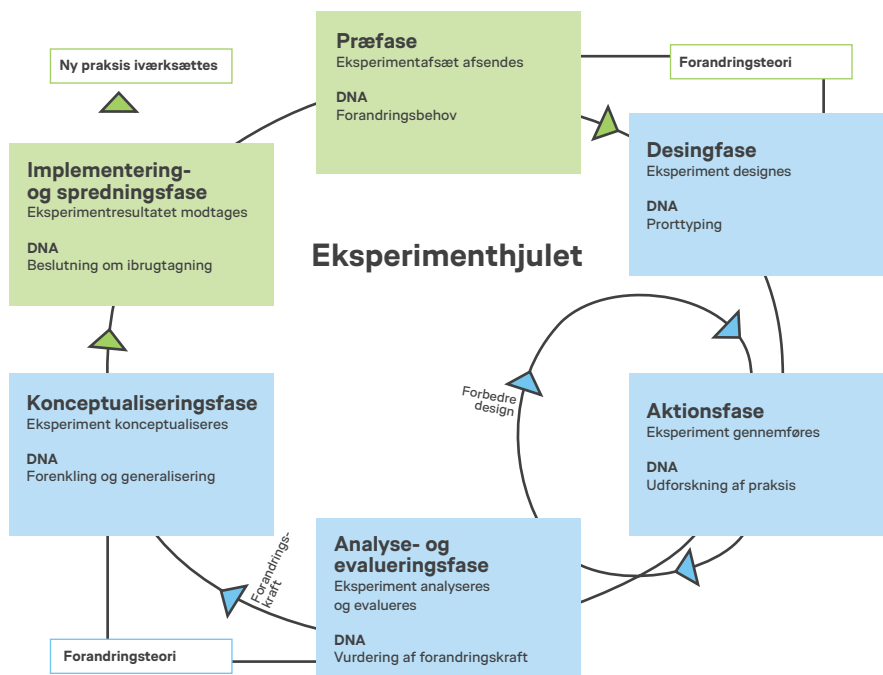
Ny praksis iværksættes

Præfase
Eksperimentafsæt afsendes

DNA
Forandringsbehov

Forandringsteori

Implementering- og spredningsfase
Eksperimentresultatet modtages

DNA
Beslutning om ibrugtagning

Desingfase
Eksperiment designes

DNA
Prorttyping

Eksperimenthjulet

Forbedre design

Konceptualiseringsfase
Eksperiment konceptualiseres

DNA
Forenkling og generalisering

Aktionsfase
Eksperiment gennemføres

DNA
Udforskning af praksis

Forandringskraft

Analyse- og evalueringsfase
Eksperiment analyseres og evalueres

DNA
Vurdering af forandringskraft

Forandringsteori